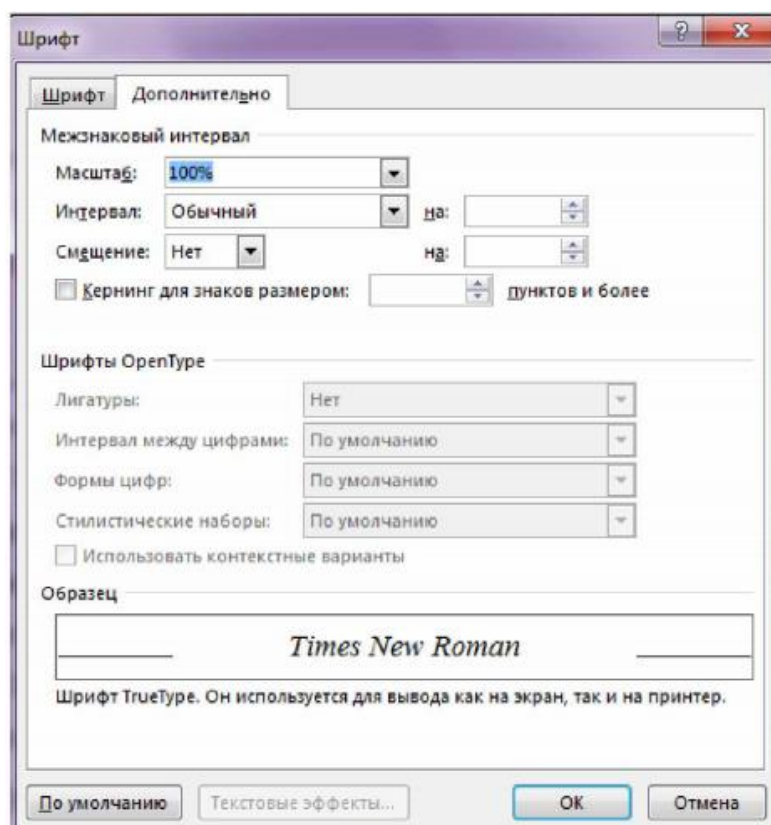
Шрифт

?

Шрифт | Дополнительно

Межзнаковый интервал

Масштаб: 100%

Интервал: Обычный на:

Смещение: Нет на:

Кернинг для знаков размером: пунктов и более

Шрифты OpenType

Лигатуры: Нет

Интервал между цифрами: По умолчанию

Формы цифр: По умолчанию

Стилистические наборы: По умолчанию

Использовать контекстные варианты

Образец

Times New Roman

Шрифт TrueType. Он используется для вывода как на экран, так и на принтер.

По умолчанию | Текстовые эффекты... | ОК | Отмена